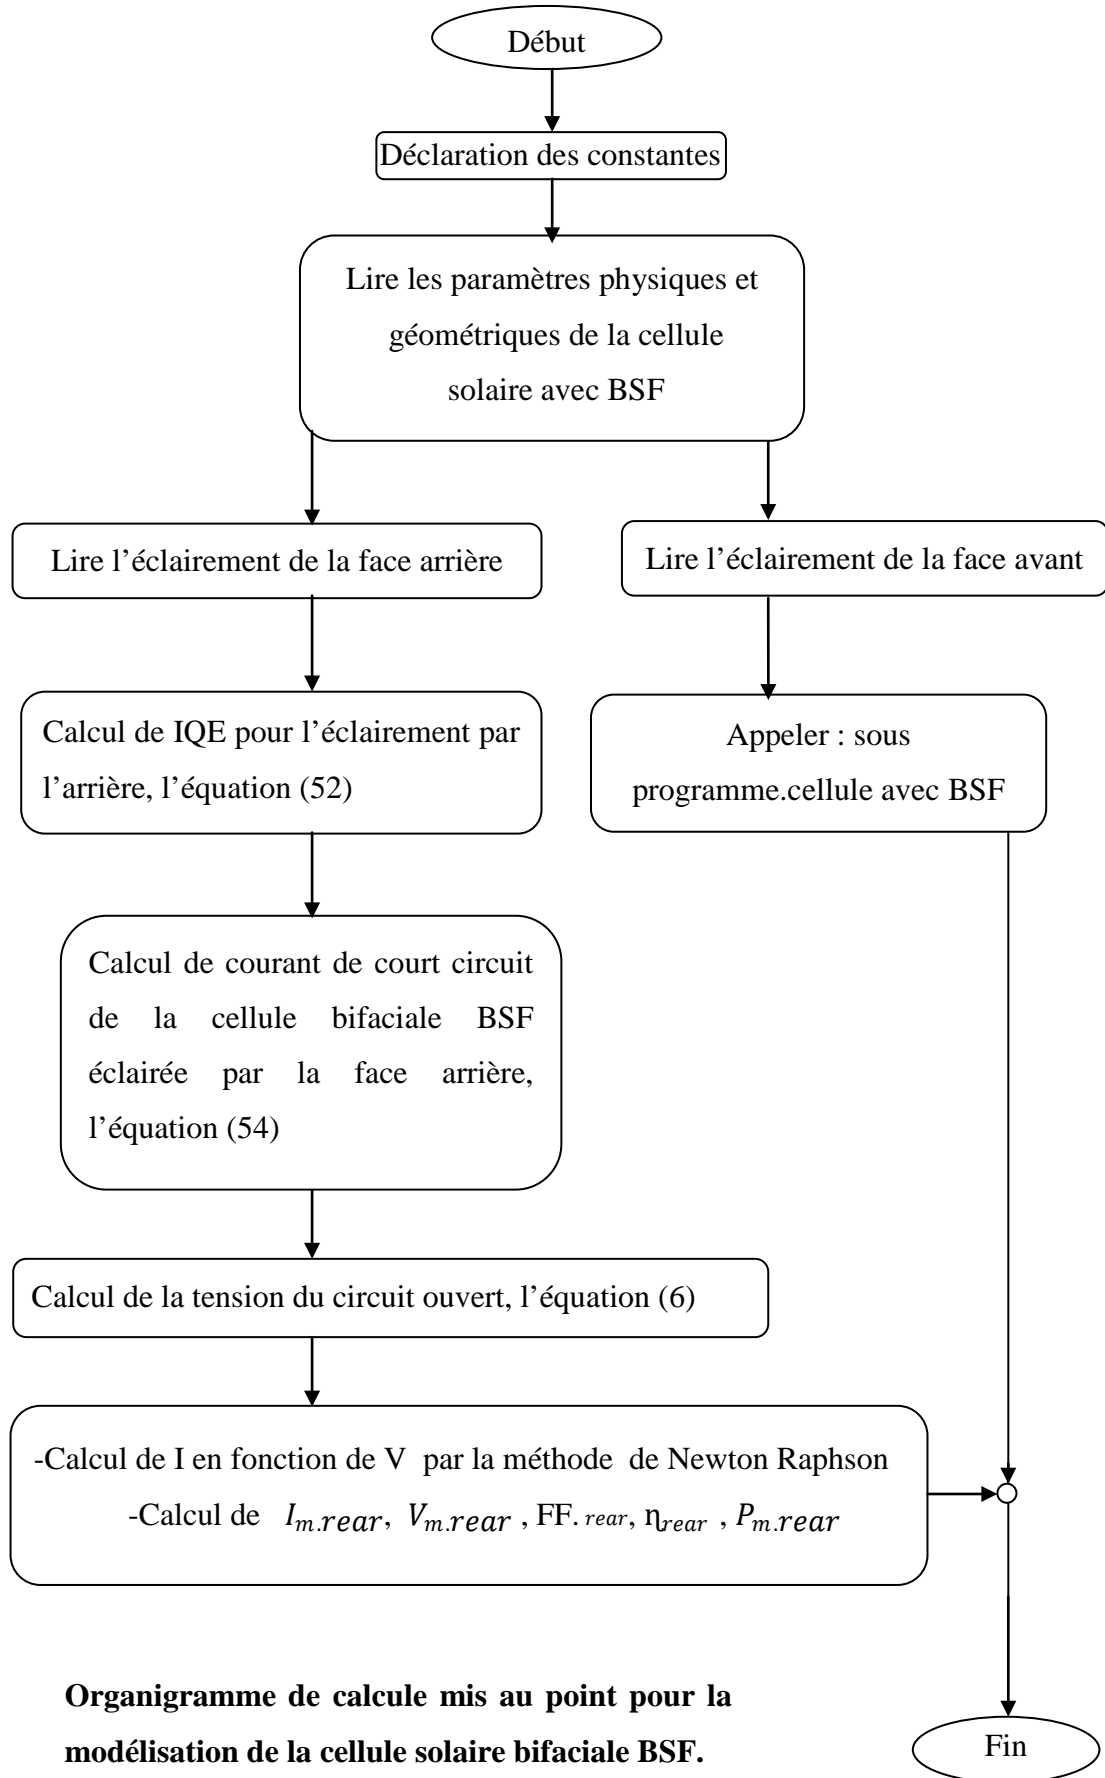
Début

Déclaration des constantes

Lire les paramètres physiques et géométriques de la cellule solaire avec BSF

Lire l'éclairement de la face arrière

Lire l'éclairement de la face avant

Calcul de IQE pour l'éclairement par l'arrière, l'équation (52)

Appeler : sous programme.cellule avec BSF

Calcul de courant de court circuit de la cellule bifaciale BSF éclairée par la face arrière, l'équation (54)

Calcul de la tension du circuit ouvert, l'équation (6)

-Calcul de I en fonction de V par la méthode de Newton Raphson
-Calcul de $I_{m.rear}$, $V_{m.rear}$ , FF.$_{rear}$, $\eta_{rear}$ , $P_{m.rear}$

Organigramme de calcule mis au point pour la modélisation de la cellule solaire bifaciale BSF.

Fin